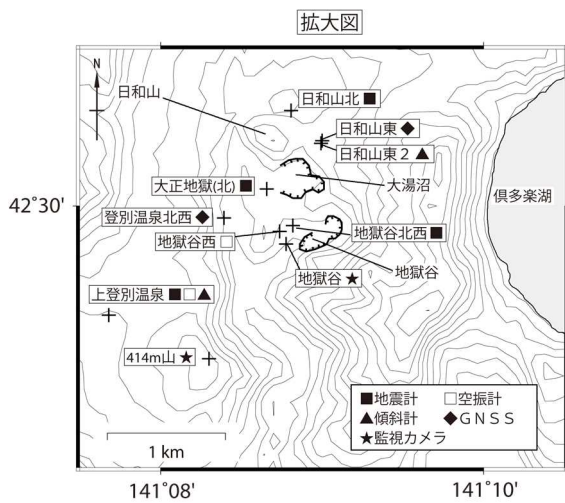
拡大図

N

日和山

日和山北■

日和山東◆

日和山東２▲

大正地獄(北)■

大湯沼

倶多楽湖

42°30'

登別温泉北西◆

地獄谷西□

地獄谷北西■

地獄谷

地獄谷★

上登別温泉■□▲

414m山★

■地震計 □空振計
▲傾斜計 ◆GNSS
★監視カメラ

1 km

141°08'

141°10'